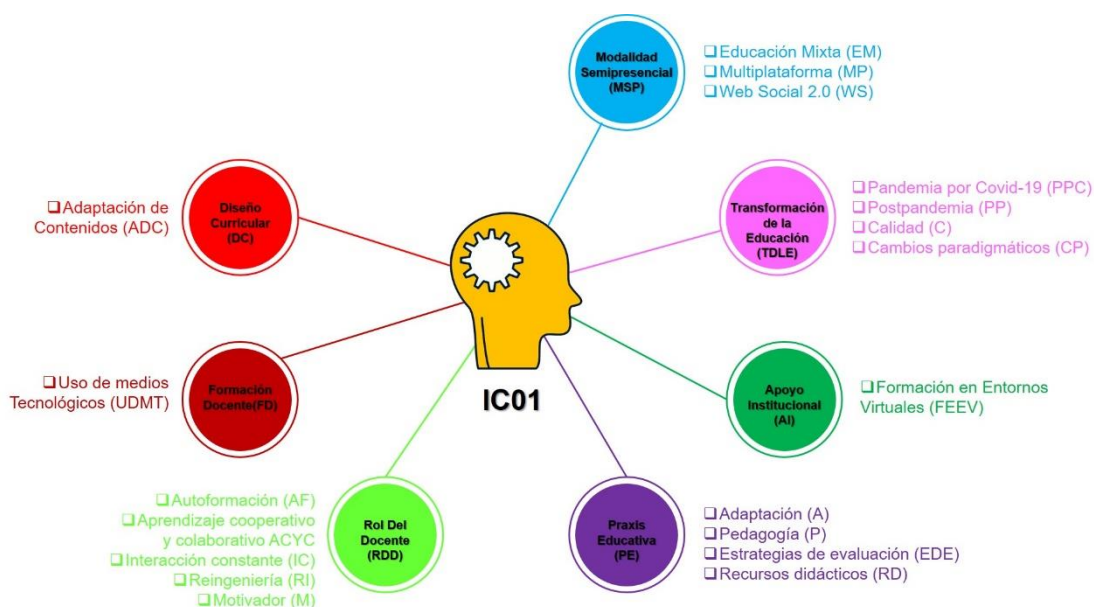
Modalidad Semipresencial (MSP)

❑ Educación Mixta (EM)
❑ Multiplataforma (MP)
❑ Web Social 2.0 (WS)

Diseño Curricular (DC)

❑ Adaptación de Contenidos (ADC)

Transformación de la Educación (TDLE)

❑ Pandemia por Covid-19 (PPC)
❑ Postpandemia (PP)
❑ Calidad (C)
❑ Cambios paradigmáticos (CP)

Formación Docente(FD)

❑ Uso de medios Tecnológicos (UDMT)

IC01

Apoyo Institucional (AI)

❑ Formación en Entornos Virtuales (FEEV)

Rol Del Docente (RDD)

❑ Autoformación (AF)
❑ Aprendizaje cooperativo y colaborativo ACYC
❑ Interacción constante (IC)
❑ Reingeniería (RI)
❑ Motivador (M)

Praxis Educativa (PE)

❑ Adaptación (A)
❑ Pedagogía (P)
❑ Estrategias de evaluación (EDE)
❑ Recursos didácticos (RD)